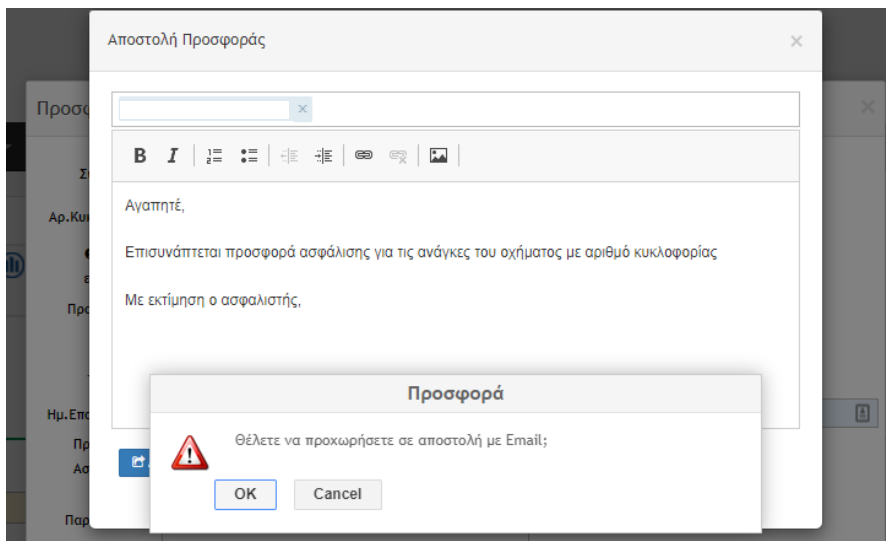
Αποστολή Προσφοράς

×

×

B I

Αγαπητέ,

Επισυνάπτεται προσφορά ασφάλισης για τις ανάγκες του οχήματος με αριθμό κυκλοφορίας

Με εκτίμηση ο ασφαλιστής,

Προσφορά

Θέλετε να προχωρήσετε σε αποστολή με Email;

OK

Cancel

Προσ

Σ

Αρ.Κυ

Προ

Ημ.Επ

Πρ

Ασ

Παρ

×